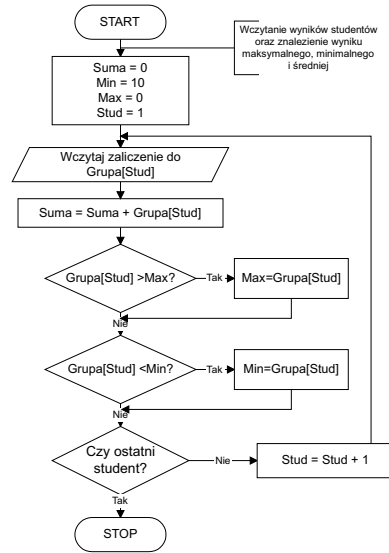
START

Wczytanie wyników studentów oraz znalezienie wyniku maksymalnego, minimalnego i średniej

Suma = 0
Min = 10
Max = 0
Stud = 1

Wczytaj zaliczenie do Grupa[Stud]

Suma = Suma + Grupa[Stud]

Grupa[Stud] >Max?

Tak

Max=Grupa[Stud]

Nie

Grupa[Stud] <Min?

Tak

Min=Grupa[Stud]

Nie

Czy ostatni student?

Nie

Stud = Stud + 1

Tak

STOP